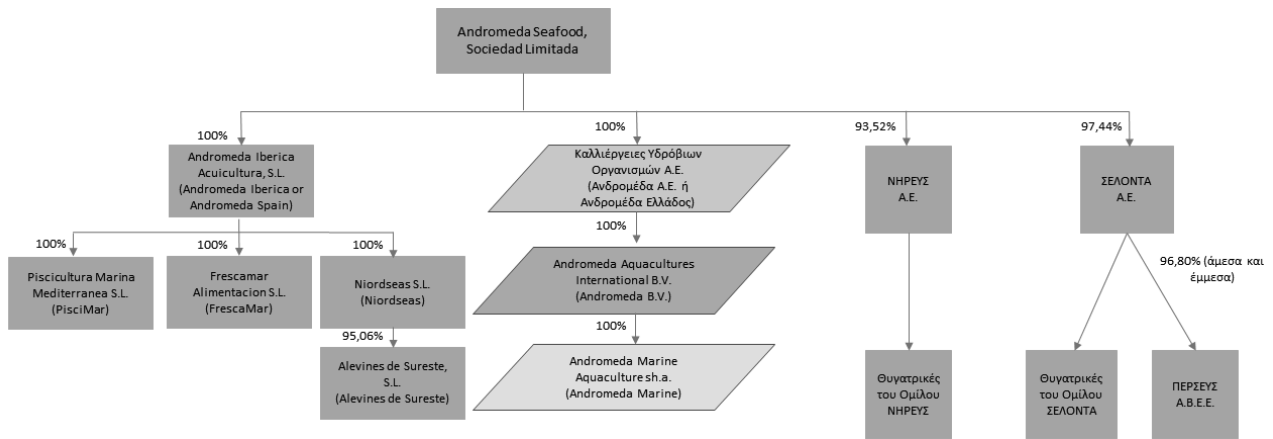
Andromeda Seafood, Sociedad Limitada

100%

Andromeda Iberica Acuicultura, S.L. (Andromeda Iberica or Andromeda Spain)

100%

Piscicultura Marina Mediterranea S.L. (PisciMar)

100%

Frescamar Alimentacion S.L. (FrescaMar)

100%

Niordseas S.L. (Niordseas)

95,06%

Alevines de Sureste, S.L. (Alevines de Sureste)

100%

Καλλιέργειες Υδρόβιων Οργανισμών Α.Ε. (Ανδρομέδα Α.Ε. ή Ανδρομέδα Ελλάδος)

100%

Andromeda Aquacultures International B.V. (Andromeda B.V.)

100%

Andromeda Marine Aquaculture sh.a. (Andromeda Marine)

93,52%

ΝΗΡΕΥΣ Α.Ε.

Θυγατρικές του Ομίλου ΝΗΡΕΥΣ

97,44%

ΣΕΛΟΝΤΑ Α.Ε.

96,80% (άμεσα και έμμεσα)

Θυγατρικές του Ομίλου ΣΕΛΟΝΤΑ

ΠΕΡΣΕΥΣ Α.Β.Ε.Ε.